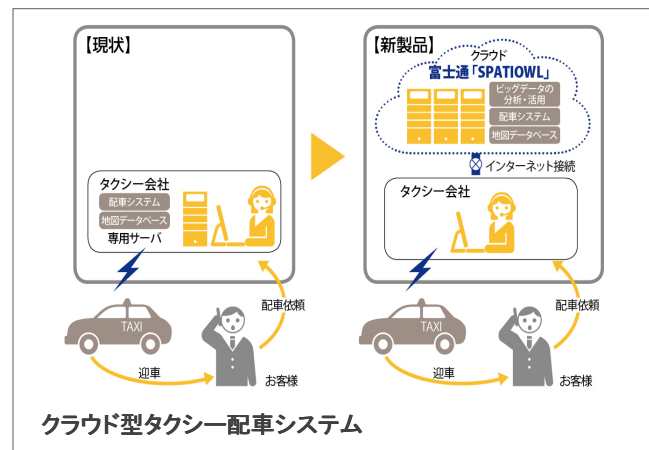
【現状】

タクシー会社
配車システム
地図データベース
専用サーバ

配車依頼
TAXI
迎車
お客様

【新製品】

クラウド
富士通「SPATIOWL」
ビッグデータの分析・活用
配車システム
地図データベース

インターネット接続

タクシー会社

配車依頼
TAXI
迎車
お客様

クラウド型タクシー配車システム